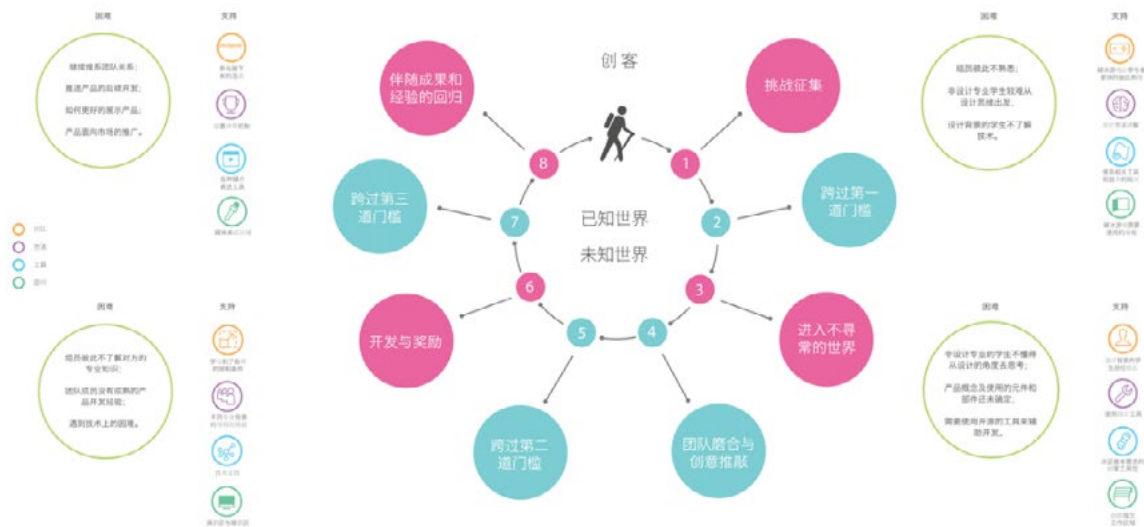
困难

支持

继续维系团队关系；

推进产品的后续开发；

如何更好的展示产品；

产品面向市场的推广。

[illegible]

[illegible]

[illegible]

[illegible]

创客

伴随成果和经验的回归

挑战征集

8

1

已知世界

未知世界

跨过第三道门槛

跨过第一道门槛

7

2

6

3

开发与奖励

进入不寻常的世界

5

4

跨过第二道门槛

团队磨合与创意推敲

困难

支持

组员彼此不熟悉；

非设计专业学生较难从设计思维出发；

设计背景的学生不了解技术。

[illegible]

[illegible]

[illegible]

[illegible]

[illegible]

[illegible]

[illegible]

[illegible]

困难

支持

组员彼此不了解对方的专业知识；

团队成员没有成熟的产品开发经验；

遇到技术上的困难。

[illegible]

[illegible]

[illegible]

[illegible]

困难

支持

非设计专业的学生不懂得从设计的角度去思考；

产品概念及使用的元件和部件还未确定；

需要使用开源的工具来辅助开发。

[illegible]

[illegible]

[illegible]

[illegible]